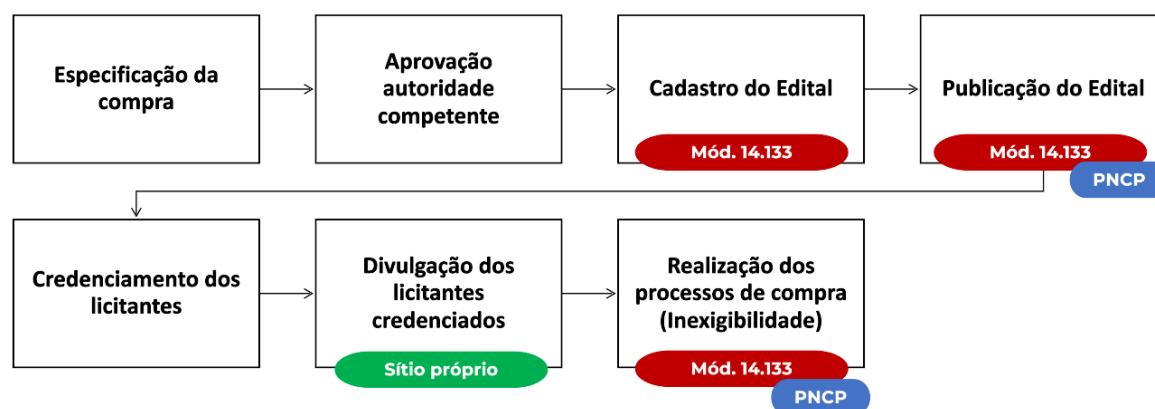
Especificação da compra

Aprovação autoridade competente

Cadastro do Edital

Mód. 14.133

Publicação do Edital

Mód. 14.133

PNCP

Credenciamento dos licitantes

Divulgação dos licitantes credenciados

Sítio próprio

Realização dos processos de compra (Inexigibilidade)

Mód. 14.133

PNCP